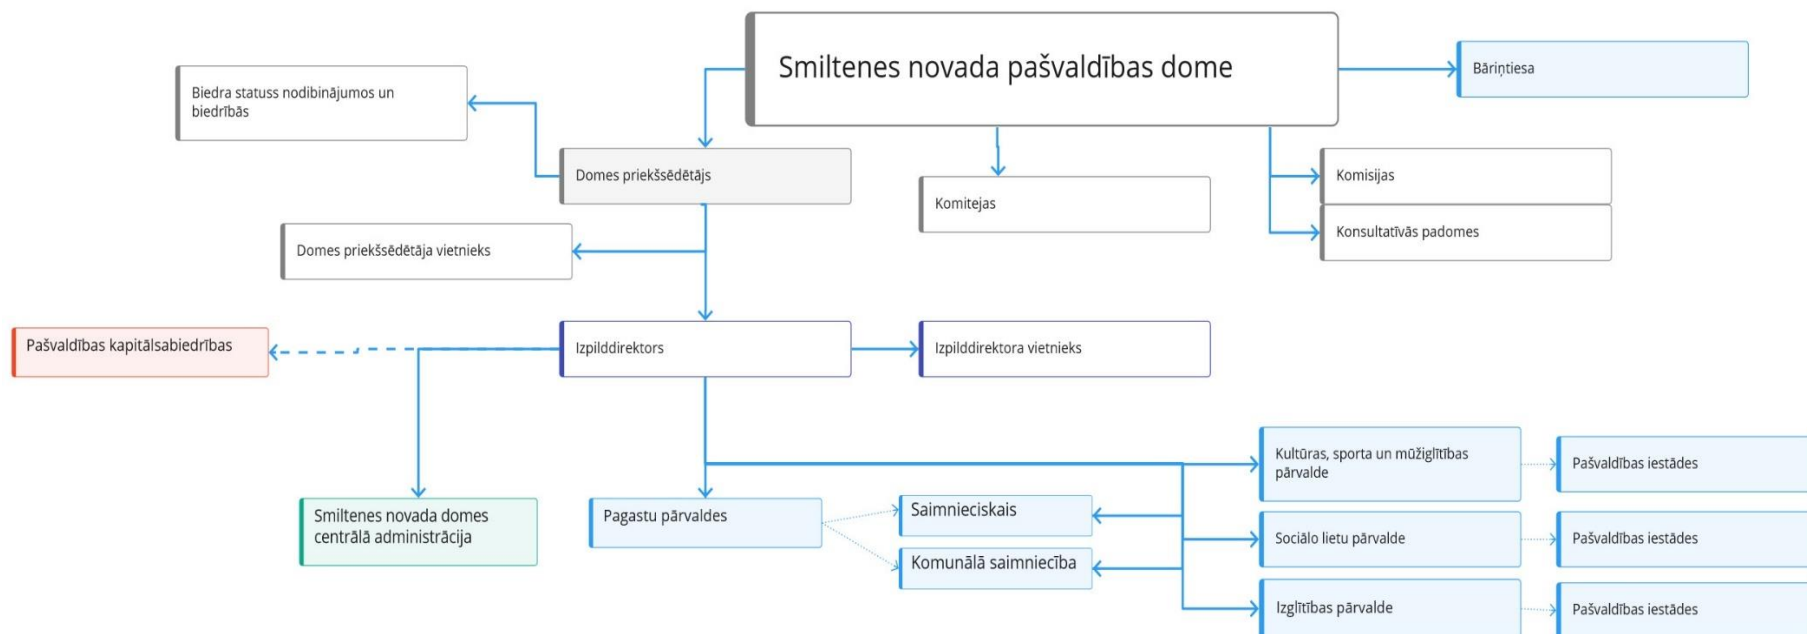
Smiltenes novada pašvaldības dome

Bāriņtiesa

Biedra statuss nodibinājumos un biedrībās

Domes priekšsēdētājs

Komitejas

Komisijas

Konsultatīvās padomes

Domes priekšsēdētāja vietnieks

Pašvaldības kapitālsabiedrības

Izpilddirektors

Izpilddirektora vietnieks

Kultūras, sporta un mūžizglītības pārvalde

Pašvaldības iestādes

Smiltenes novada domes centrālā administrācija

Pagastu pārvaldes

Saimnieciskais

Komunālā saimniecība

Sociālo lietu pārvalde

Pašvaldības iestādes

Izglītības pārvalde

Pašvaldības iestādes